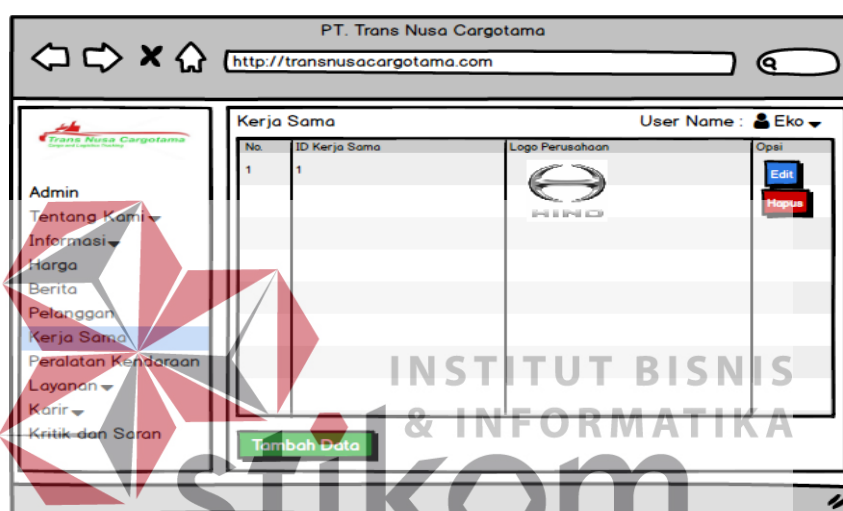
PT. Trans Nusa Cargotama

http://transnusacargotama.com

Trans Nusa Cargotama

Admin
Tentang Kami
Informasi
Harga
Berita
Pelanggan
Kerja Sama
Peralatan Kendaraan
Layanan
Karir
Kritik dan Saran

Kerja Sama

User Name : Eko

| No. | ID Kerja Sama | Logo Perusahaan | Opsi |
|---|---|---|---|
| 1 | 1 | HINO | Edit Hapus |

Tambah Data

INSTITUT BISNIS & INFORMATIKA

stikom